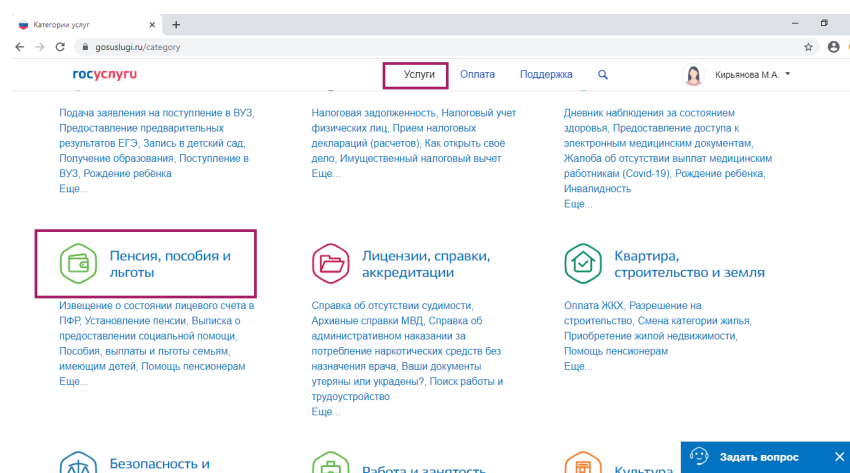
Категории услуг

gosuslugi.ru/category

госуслуги

Услуги

Оплата

Поддержка

Кирьянова М.А.

Подача заявления на поступление в ВУЗ, Предоставление предварительных результатов ЕГЭ, Запись в детский сад, Получение образования, Поступление в ВУЗ, Рождение ребёнка
Еще...

Налоговая задолженность, Налоговый учет физических лиц, Прием налоговых деклараций (расчетов), Как открыть своё дело, Имущественный налоговый вычет
Еще...

Дневник наблюдения за состоянием здоровья, Предоставление доступа к электронным медицинским документам, Жалоба об отсутствии выплат медицинским работникам (Covid-19), Рождение ребёнка, Инвалидность
Еще...

Пенсия, пособия и льготы

Извещение о состоянии лицевого счета в ПФР, Установление пенсии, Выписка о предоставлении социальной помощи, Пособия, выплаты и льготы семьям, имеющим детей, Помощь пенсионерам
Еще...

Лицензии, справки, аккредитации

Справка об отсутствии судимости, Архивные справки МВД, Справка об административном наказании за потребление наркотических средств без назначения врача, Ваши документы утеряны или украдены?, Поиск работы и трудоустройство
Еще...

Квартира, строительство и земля

Оплата ЖКХ, Разрешение на строительство, Смена категории жилья, Приобретение жилой недвижимости, Помощь пенсионерам
Еще...

Безопасность и

Работа и занятость

Культура

Задать вопрос